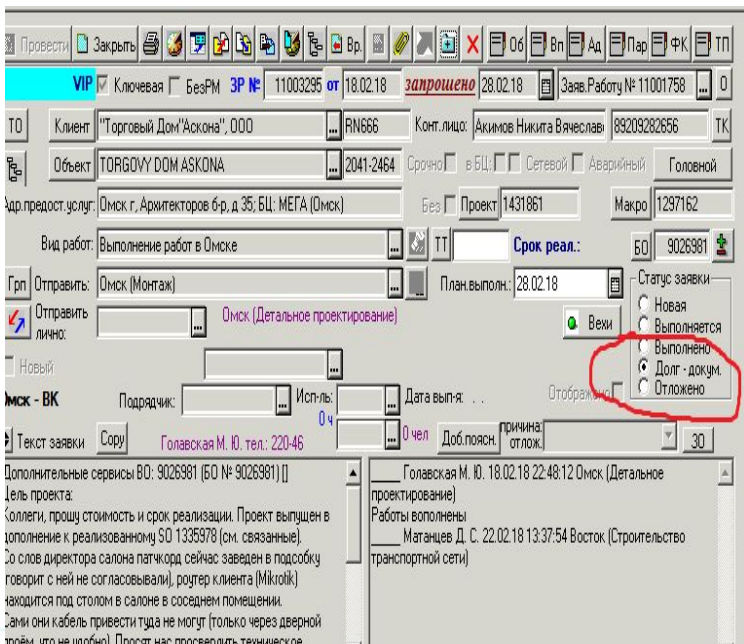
Провести Закрыть Вр. Об Вп Ад Пар ФК ТП

VIP Ключевая БезРМ ЗР № 11003295 от 18.02.18 запрошено 28.02.18 Заяв.Работу № 11001758 ... 0

ТО Клиент "Торговый Дом"Аскона", ООО ... RN666 Конт.лицо: Акимов Никита Вячеславі 89209282656 ТК

Объект TORGOVY DOM ASKONA ... 2041-2464 Срочно в БЦ: Сетевой Аварийный Головной

Адр.предост.услуг: Омск г, Архитекторов б-р, д 35; БЦ: МЕГА (Омск) Без Проект 1431861 Макро 1297162

Вид работ: Выполнение работ в Омске ... ТТ Срок реал.: БО 9026981

Грп Отправить: Омск (Монтаж) ... План.выполн.: 28.02.18

Статус заявки
Новая
Выполняется
Выполнено
Долг - докум.
Отложено

Отправить лично: ... Омск (Детальное проектирование) Вехи

Новый ...

Омск - ВК Подрядчик: ... Исп-ль: 0 ч ... Дата вып-я: . . Отображ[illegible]

Текст заявки Copy Голавская М. Ю. тел.: 220-46 ... 0 чел Доб.пояснения причина отлож. 30

Дополнительные сервисы ВО: 9026981 (БО № 9026981) []
Цель проекта:
Коллеги, прошу стоимость и срок реализации. Проект выпущен в дополнение к реализованному SD 1335978 (см. связанные).
Со слов директора салона патчкорд сейчас заведен в подсобку говорит с ней не согласовывали), роутер клиента (Mikrotik) находится под столом в салоне в соседнем помещении.
Сами они кабель привести туда не могут (только через дверной проём, что не удобно). Просят нас проверить техническое

____ Голавская М. Ю. 18.02.18 22:48:12 Омск (Детальное проектирование)
Работы вополнены
____ Матанцев Д. С. 22.02.18 13:37:54 Восток (Строительство транспортной сети)